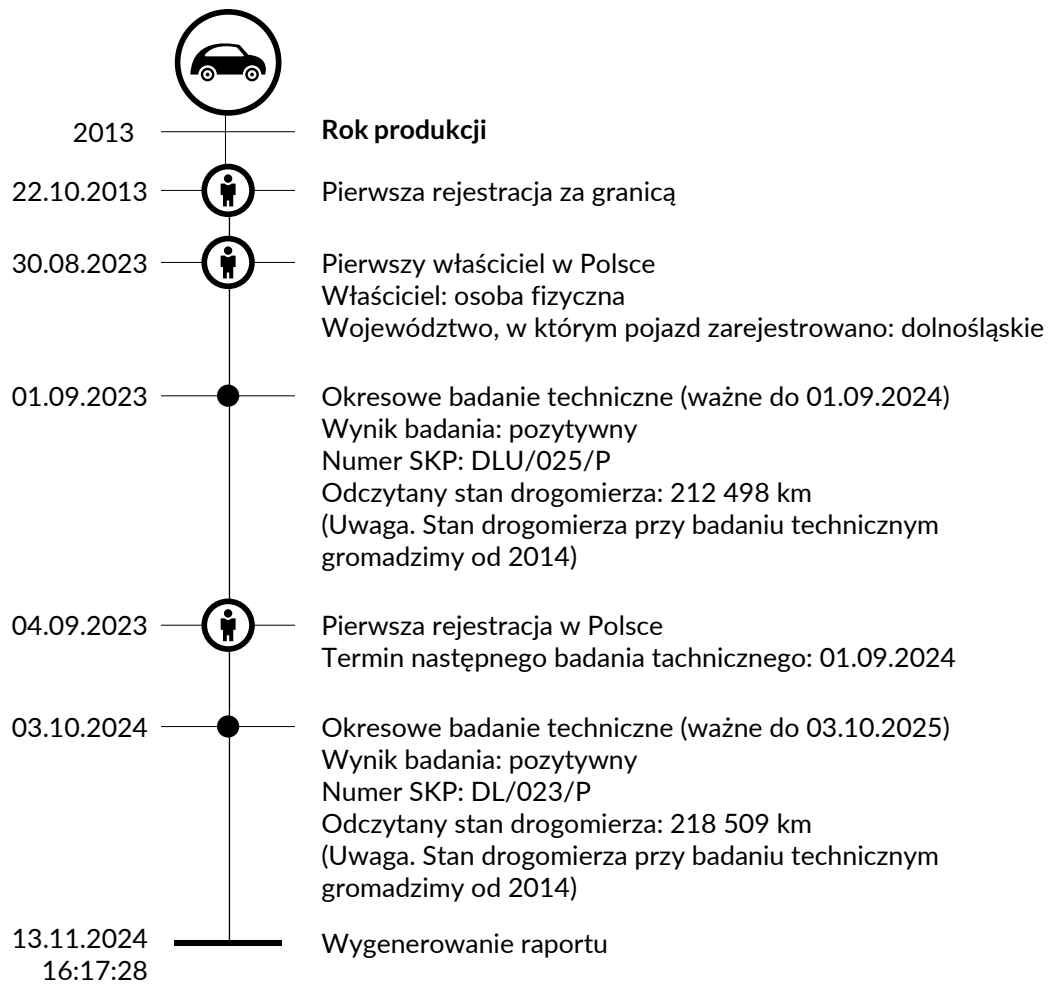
2013
**Rok produkcji**

22.10.2013
Pierwsza rejestracja za granicą

30.08.2023
Pierwszy właściciel w Polsce
Właściciel: osoba fizyczna
Województwo, w którym pojazd zarejestrowano: dolnośląskie

01.09.2023
Okresowe badanie techniczne (ważne do 01.09.2024)
Wynik badania: pozytywny
Numer SKP: DLU/025/P
Odczytany stan drogomierza: 212 498 km
(Uwaga. Stan drogomierza przy badaniu technicznym gromadzimy od 2014)

04.09.2023
Pierwsza rejestracja w Polsce
Termin następnego badania tachnicznego: 01.09.2024

03.10.2024
Okresowe badanie techniczne (ważne do 03.10.2025)
Wynik badania: pozytywny
Numer SKP: DL/023/P
Odczytany stan drogomierza: 218 509 km
(Uwaga. Stan drogomierza przy badaniu technicznym gromadzimy od 2014)

13.11.2024
16:17:28
Wygenerowanie raportu